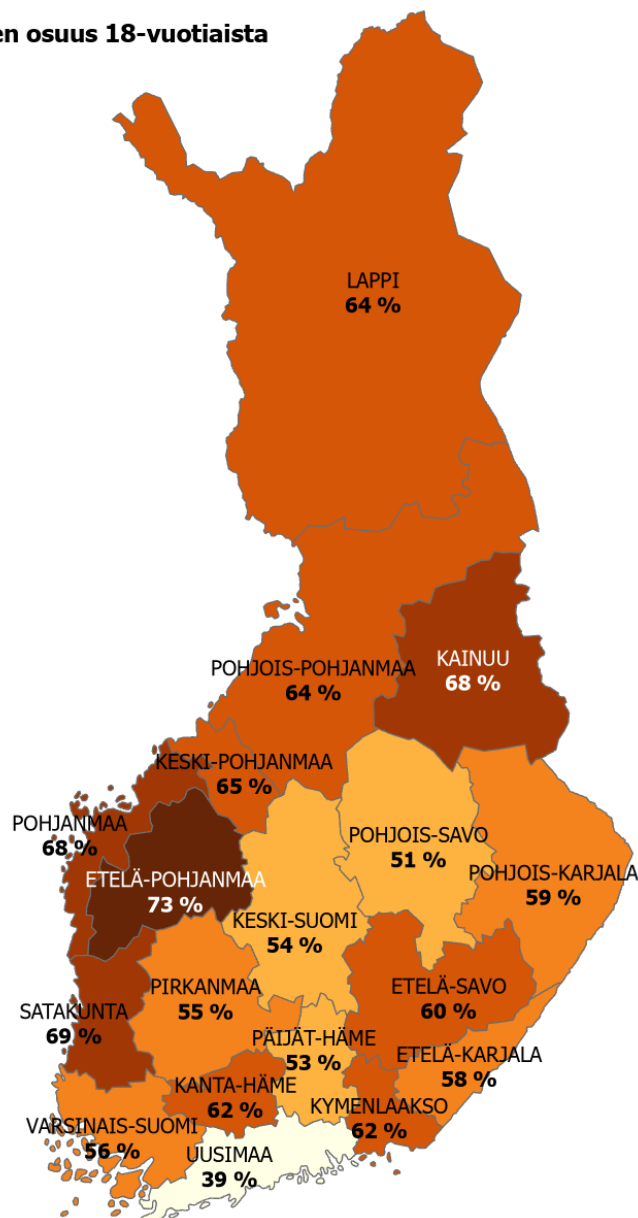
en osuus 18-vuotiaista

LAPPI
64 %

KAINUU
68 %

POHJOIS-POHJANMAA
64 %

KESKI-POHJANMAA
65 %

POHJANMAA
68 %

POHJOIS-SAVO
51 %

POHJOIS-KARJALA
59 %

ETELÄ-POHJANMAA
73 %

KESKI-SUOMI
54 %

ETELÄ-SAVO
60 %

SATAKUNTA
69 %

PIRKANMAA
55 %

PÄIJÄT-HÄME
53 %

ETELÄ-KARJALA
58 %

KANTA-HÄME
62 %

KYMENLAAKSO
62 %

VARSINAIS-SUOMI
56 %

UUSIMAA
39 %